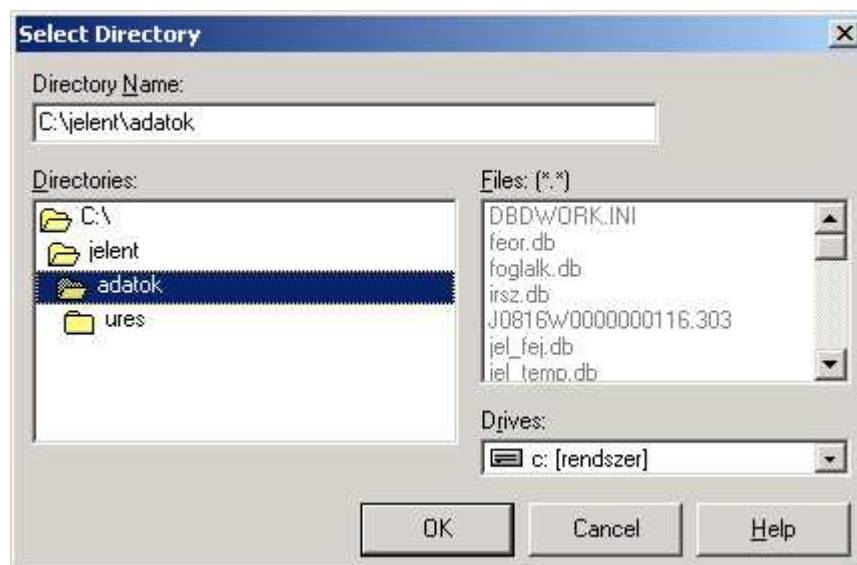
Select Directory

Directory Name:

C:\jelent\adatok

Directories:

C:\
jelent
adatok
ures

Files: (*.*)

DBDWORK.INI
feor.db
foglalk.db
irsz.db
J0816W0000000116.303
jel_fej.db
jel_temp.db

Drives:

c: [rendszer]

OK

Cancel

Help